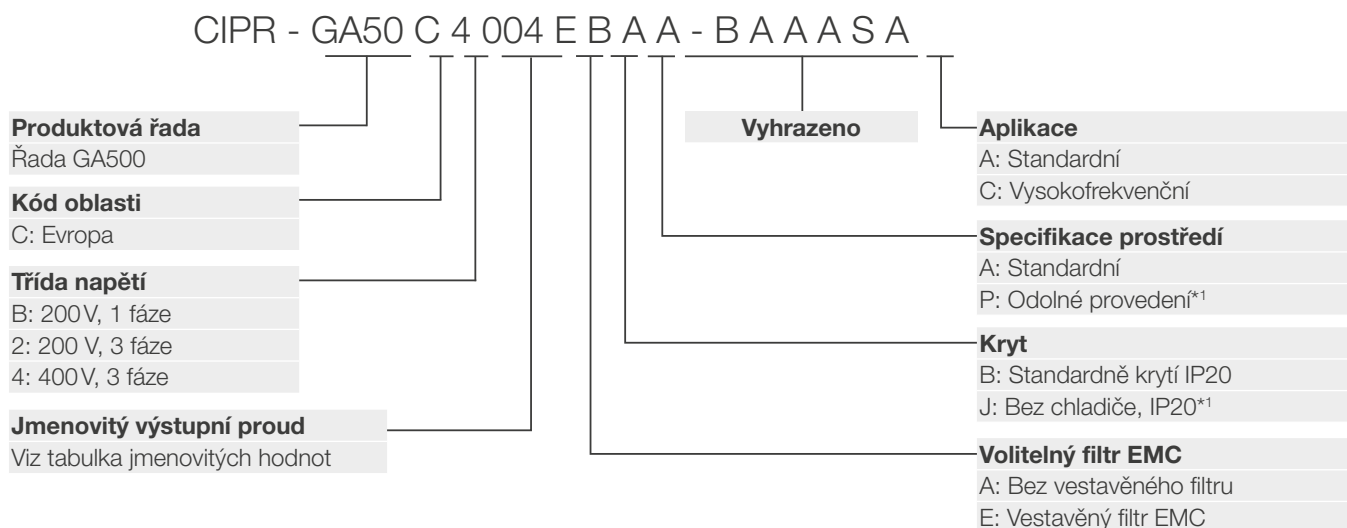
CIPR - GA50 C 4 004 E B A A - B A A A S A

Produktová řada
Řada GA500

Kód oblasti
C: Evropa

Třída napětí
B: 200 V, 1 fáze
2: 200 V, 3 fáze
4: 400 V, 3 fáze

Jmenovitý výstupní proud
Viz tabulka jmenovitých hodnot

Vyhrazeno

Aplikace
A: Standardní
C: Vysokofrekvenční

Specifikace prostředí
A: Standardní
P: Odolné provedení*1

Kryt
B: Standardně krytí IP20
J: Bez chladiče, IP20*1

Volitelný filtr EMC
A: Bez vestavěného filtru
E: Vestavěný filtr EMC